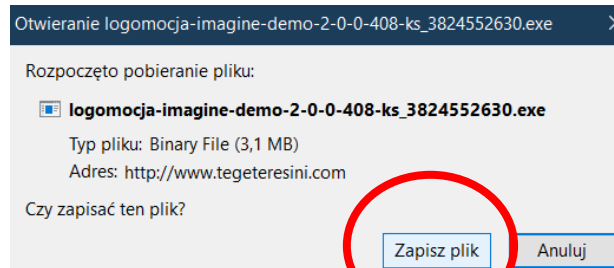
Otwieranie logomocja-imagine-demo-2-0-0-408-ks_3824552630.exe

Rozpoczęto pobieranie pliku:

logomocja-imagine-demo-2-0-0-408-ks_3824552630.exe

Typ pliku: Binary File (3,1 MB)

Adres: http://www.tegeteresini.com

Czy zapisać ten plik?

Zapisz plik

Anuluj